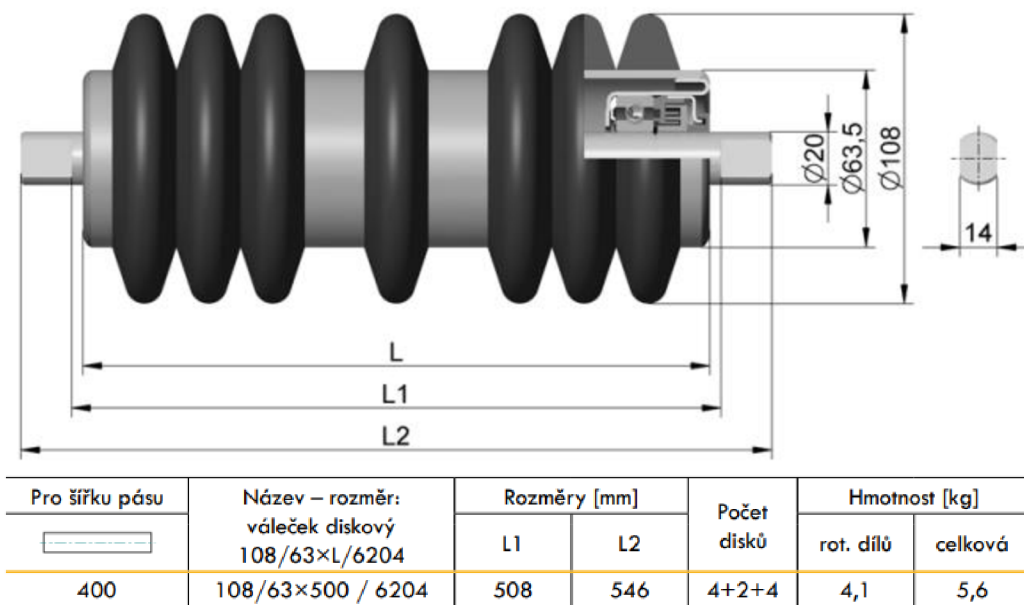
Ø20
Ø63,5
Ø108
14
L
L1
L2

| Pro šířku pásu | Název – rozměr: váleček diskový 108/63×L/6204 | Rozměry [mm] L1 | Rozměry [mm] L2 | Počet disků | Hmotnost [kg] rot. dílů | Hmotnost [kg] celková |
|---|---|---|---|---|---|---|
| 400 | 108/63×500 / 6204 | 508 | 546 | 4+2+4 | 4,1 | 5,6 |